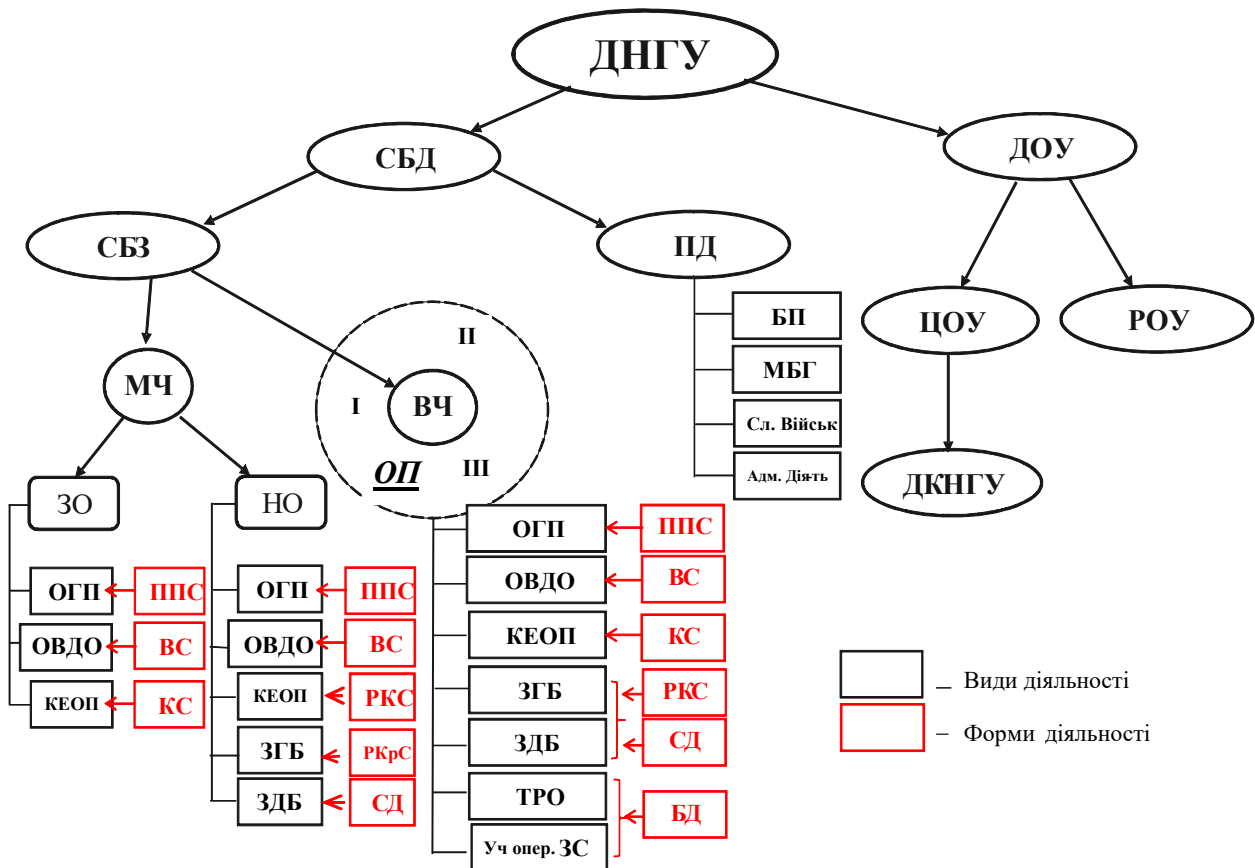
ДНГУ

СБД

ДОУ

СБЗ

ПД

ЦОУ

РОУ

БП

МБГ

Сл. Військ

Адм. Діять

ДКНГУ

МЧ

II

I

ВЧ

ОП

III

ЗО

НО

ОГП

ППС

ОВДО

ВС

КЕОП

КС

ЗГБ

РКС

ЗДБ

СД

ТРО

БД

Уч опер. ЗС

ОГП

ППС

ОВДО

ВС

КЕОП

РКС

ЗГБ

РКрС

ЗДБ

СД

ОГП

ППС

ОВДО

ВС

КЕОП

КС

– Види діяльності

– Форми діяльності